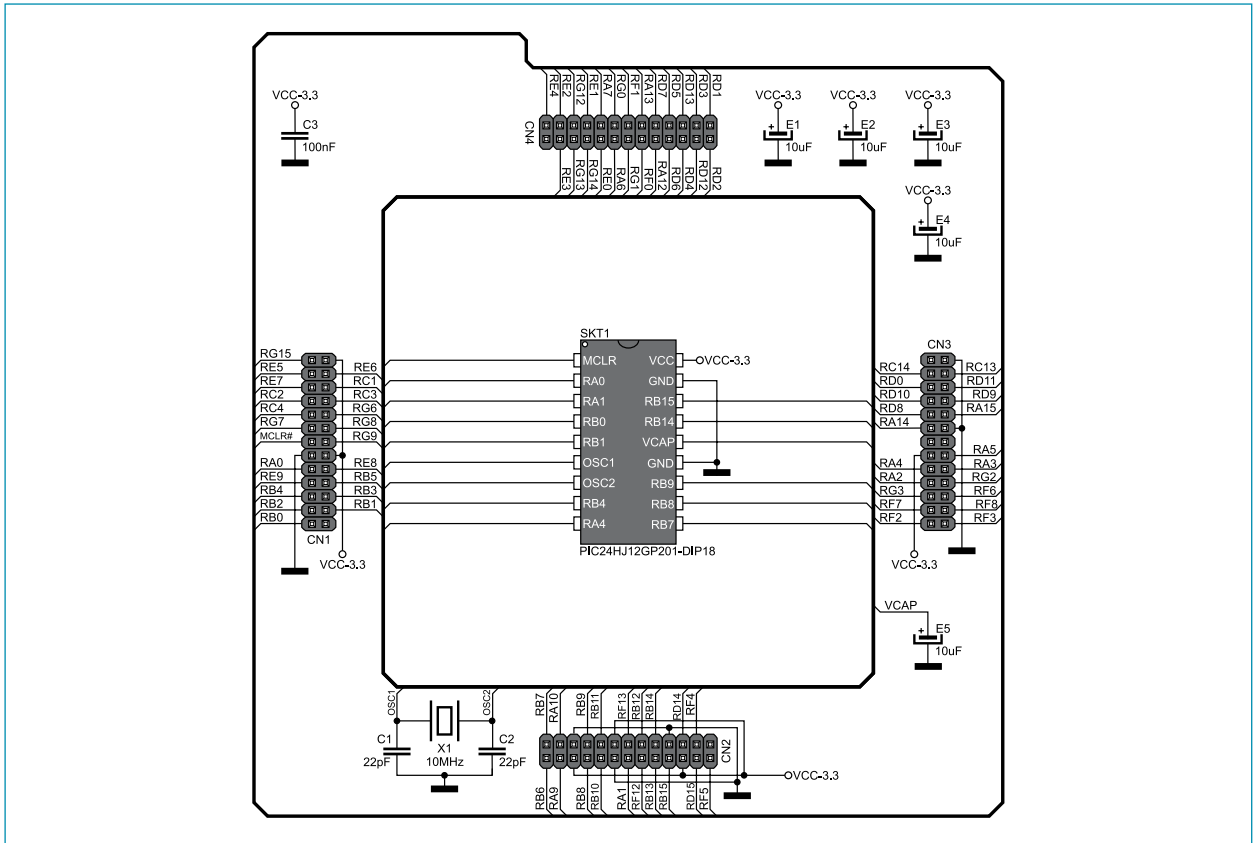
VCC-3.3
C3
100nF

RE4 RE2 RG12 RE1 RA7 RG0 RF1 RA13 RD7 RD5 RD13 RD3 RD1
CN4
RE3 RG13 RG14 RE0 RA6 RG1 RF0 RA12 RD6 RD4 RD12 RD2

VCC-3.3
E1
10uF
VCC-3.3
E2
10uF
VCC-3.3
E3
10uF
VCC-3.3
E4
10uF

SKT1
MCLR
RA0
RA1
RB0
RB1
OSC1
OSC2
RB4
RA4
VCC
GND
RB15
RB14
VCAP
GND
RB9
RB8
RB7
VCC-3.3
PIC24HJ12GP201-DIP18

RG15
RE5
RE7
RC2
RC4
RG7
MCLR#
RA0
RE9
RB4
RB2
RB0
RE6
RC1
RC3
RG6
RG8
RG9
RE8
RB5
RB3
RB1
CN1
VCC-3.3

CN3
RC14
RD0
RD10
RD8
RA14
RA4
RA2
RG3
RF7
RF2
RC13
RD11
RD9
RA15
RA5
RA3
RG2
RF6
RF8
RF3
VCC-3.3

VCAP
E5
10uF

OSC1
OSC2
C1
22pF
X1
10MHz
C2
22pF

RB7 RA10 RB9 RB11 RF13 RB12 RB14 RD14 RF4
CN2
RB6 RA9 RB8 RB10 RA1 RF12 RB13 RB15 RD15 RF5
VCC-3.3